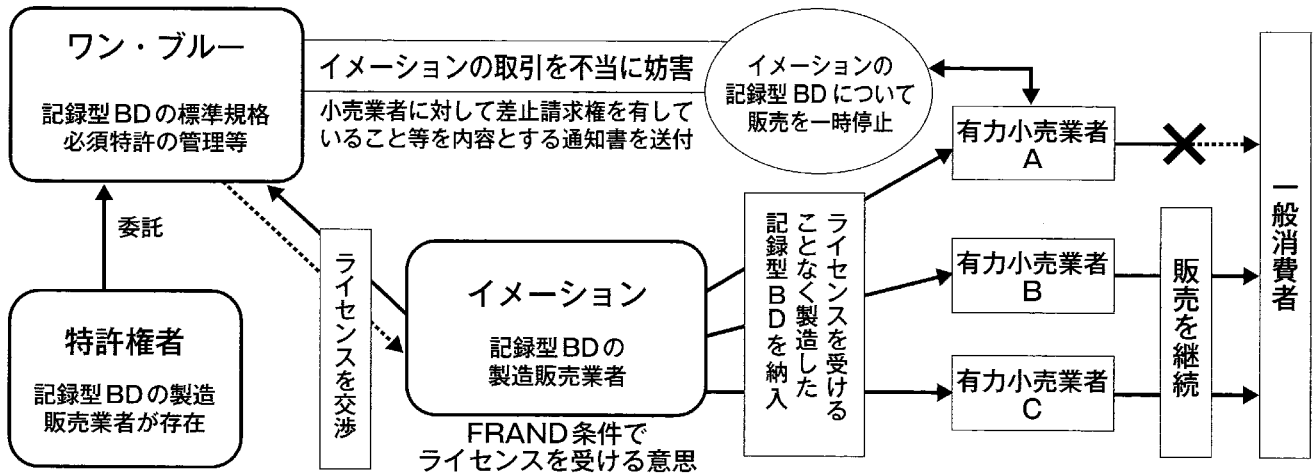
ワン・ブルー

記録型BDの標準規格必須特許の管理等

イメーションの取引を不当に妨害

小売業者に対して差止請求権を有していること等を内容とする通知書を送付

イメーションの記録型BDについて販売を一時停止

有力小売業者A

委託

ライセンスを交渉

イメーション

記録型BDの製造販売業者

FRAND条件でライセンスを受ける意思

ライセンスを受けることなく製造した記録型BDを納入

有力小売業者B

有力小売業者C

販売を継続

一般消費者

特許権者

記録型BDの製造販売業者が存在